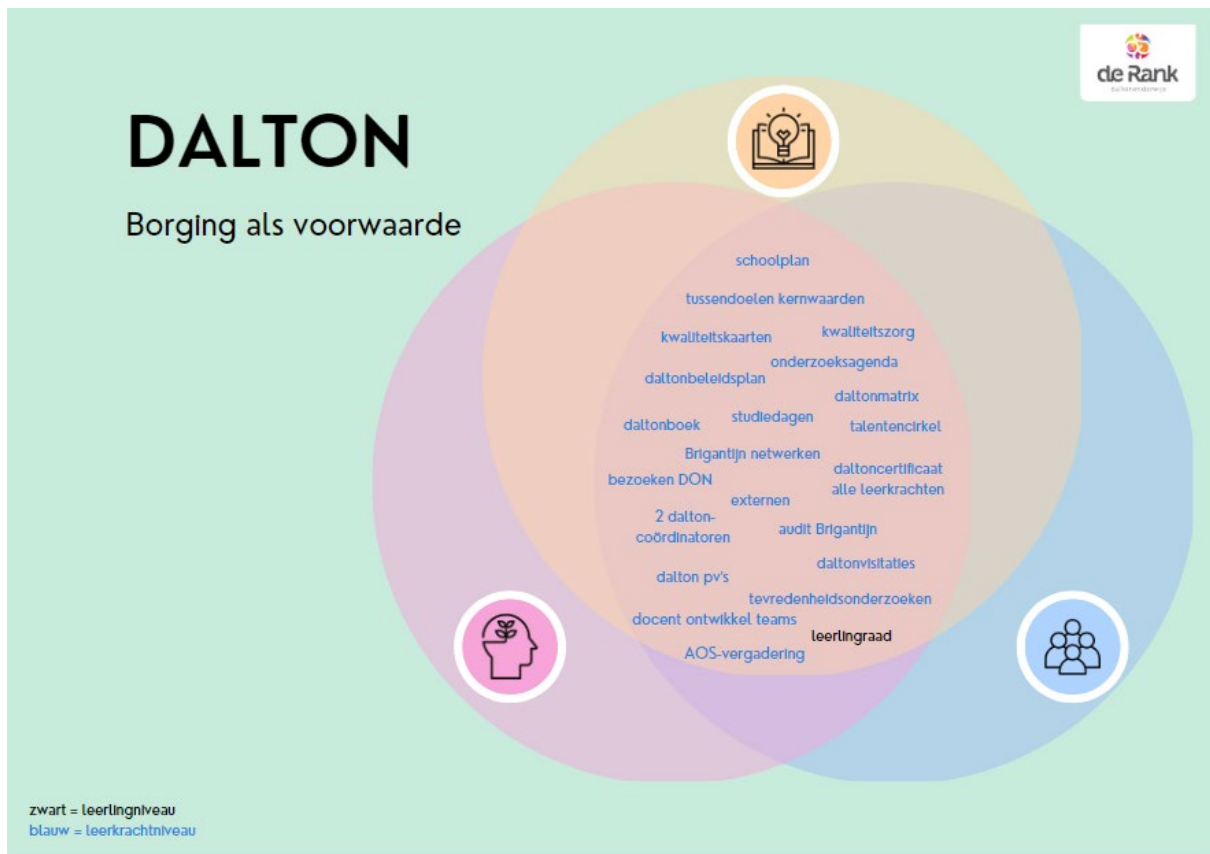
de Rank
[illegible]

DALTON

Borging als voorwaarde

schoolplan

tussendoelen kernwaarden

kwaliteitskaarten

kwaliteitszorg

onderzoeksagenda

daltonbeleidsplan

daltonmatrix

daltonboek

studiedagen

talentencirkel

Brigantijn netwerken

daltoncertificaat alle leerkrachten

bezoeken DON

externen

2 dalton-coördinatoren

audit Brigantijn

daltonvisitaties

dalton pv's

tevredenheidsonderzoeken

docent ontwikkel teams

leerlingraad

AOS-vergadering

zwart = leerlingniveau
blauw = leerkrachtniveau